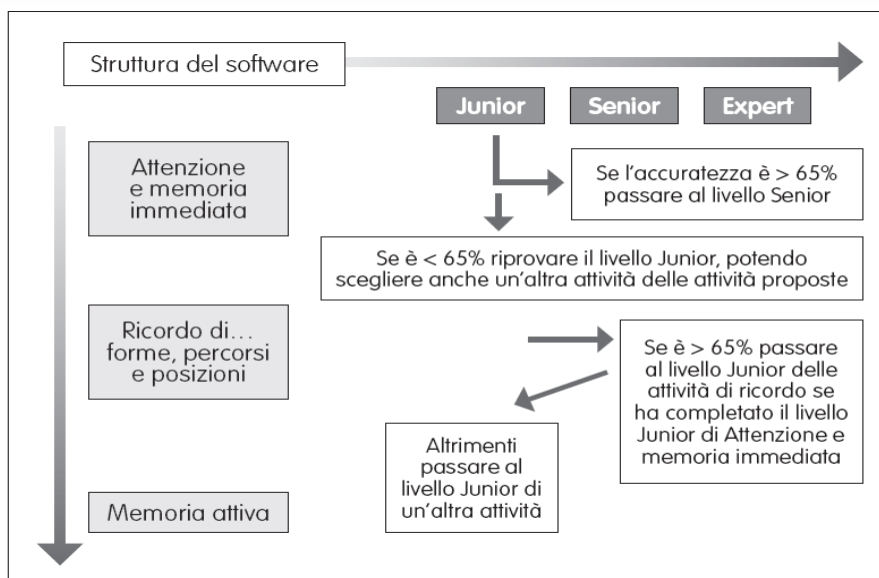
Struttura del software

Junior

Senior

Expert

Attenzione e memoria immediata

Se l'accuratezza è > 65% passare al livello Senior

Se è < 65% riprovare il livello Junior, potendo scegliere anche un'altra attività delle attività proposte

Ricordo di... forme, percorsi e posizioni

Se è > 65% passare al livello Junior delle attività di ricordo se ha completato il livello Junior di Attenzione e memoria immediata

Altrimenti passare al livello Junior di un'altra attività

Memoria attiva